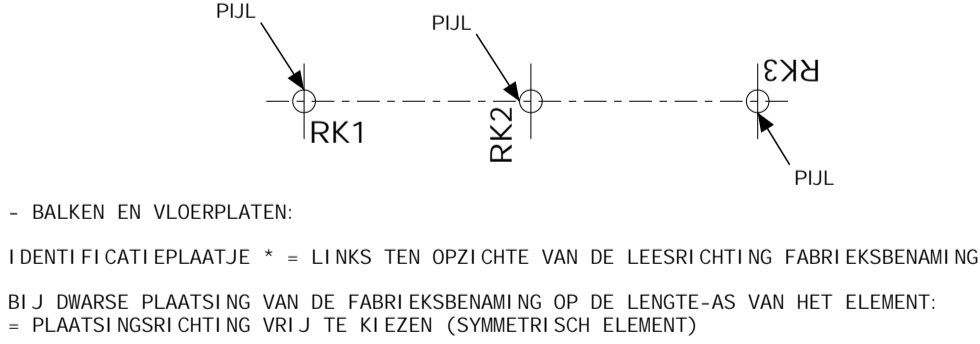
PIJL

PIJL

RK3

RK1

RK2

PIJL

- BALKEN EN VLOERPLATEN:

IDENTIFICATIEPLAATJE * = LINKS TEN OPZICHTE VAN DE LEESRICHTING FABRIEKSBENAMING

BIJ DWARSE PLAATSING VAN DE FABRIEKSBENAMING OP DE LENGTE-AS VAN HET ELEMENT:
= PLAATSINGSRICHTING VRIJ TE KIEZEN (SYMMETRISCH ELEMENT)